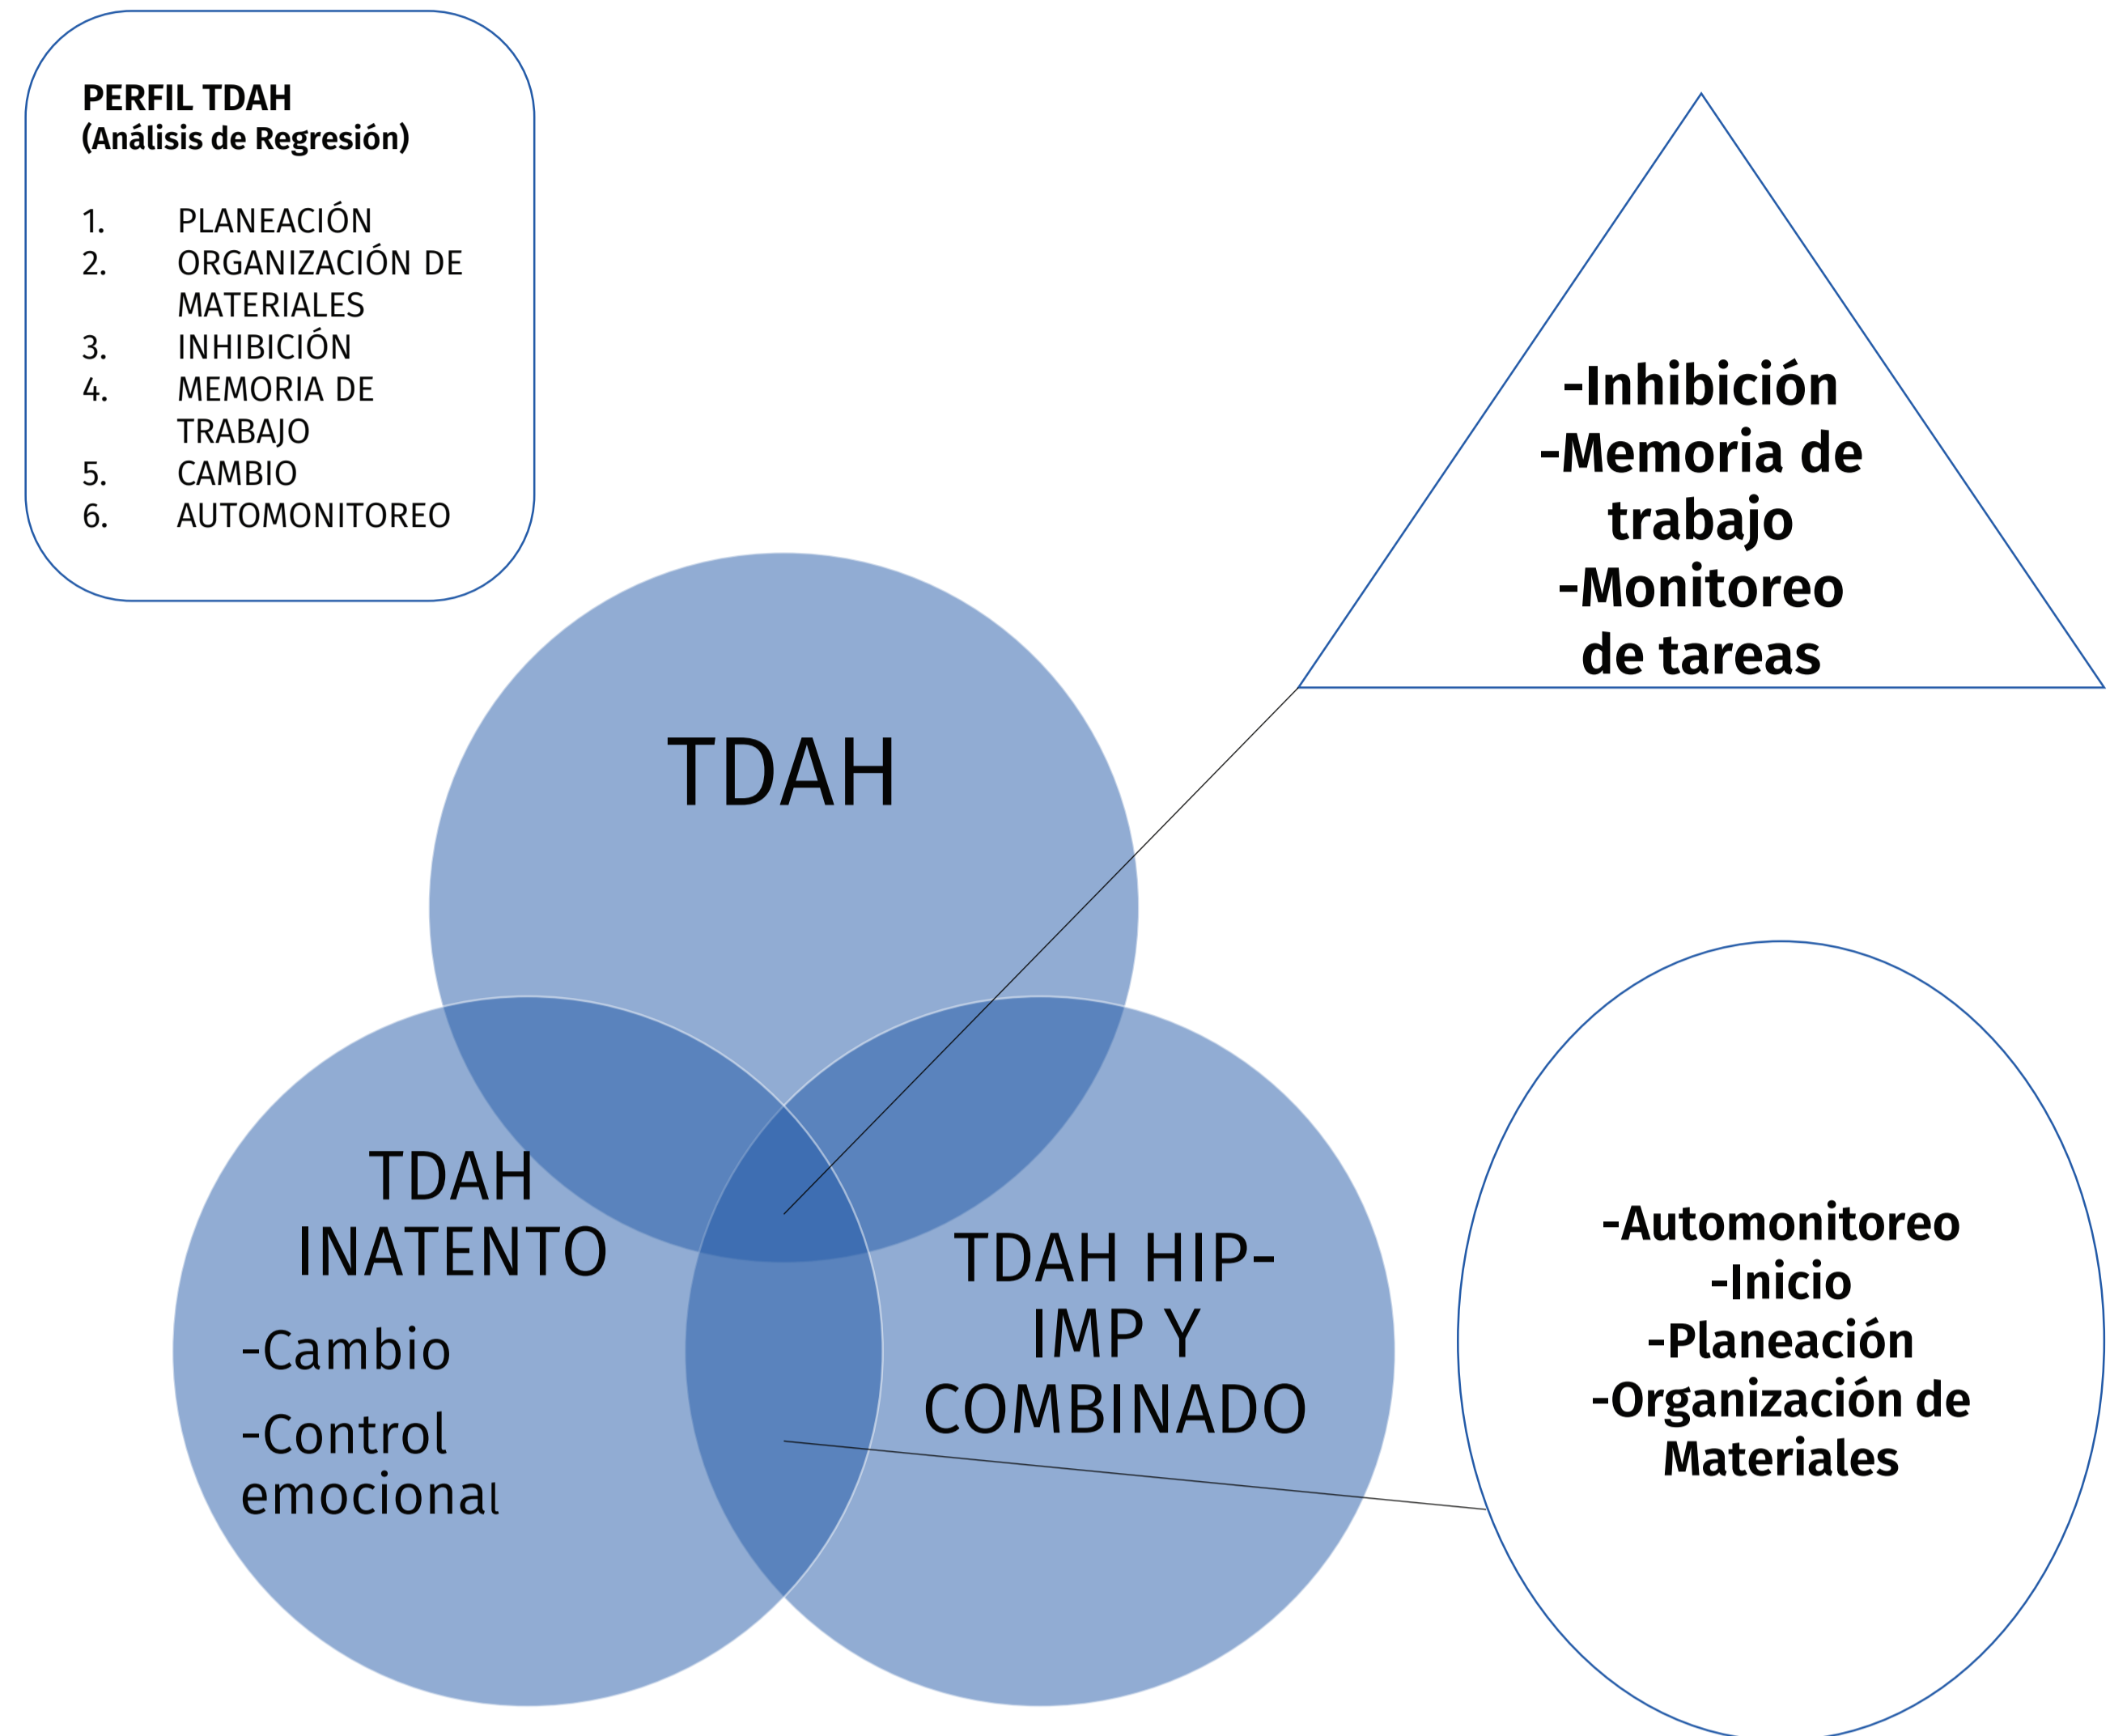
PERFIL TDAH
(Análisis de Regresión)

1. PLANEACIÓN
2. ORGANIZACIÓN DE MATERIALES
3. INHIBICIÓN
4. MEMORIA DE TRABAJO
5. CAMBIO
6. AUTOMONITOREO

-Inhibición
-Memoria de trabajo
-Monitoreo de tareas

TDAH

TDAH INATENTO
-Cambio
-Control emocional

TDAH HIP-IMP Y COMBINADO

-Automonitoreo
-Inicio
-Planeación
-Organización de Materiales